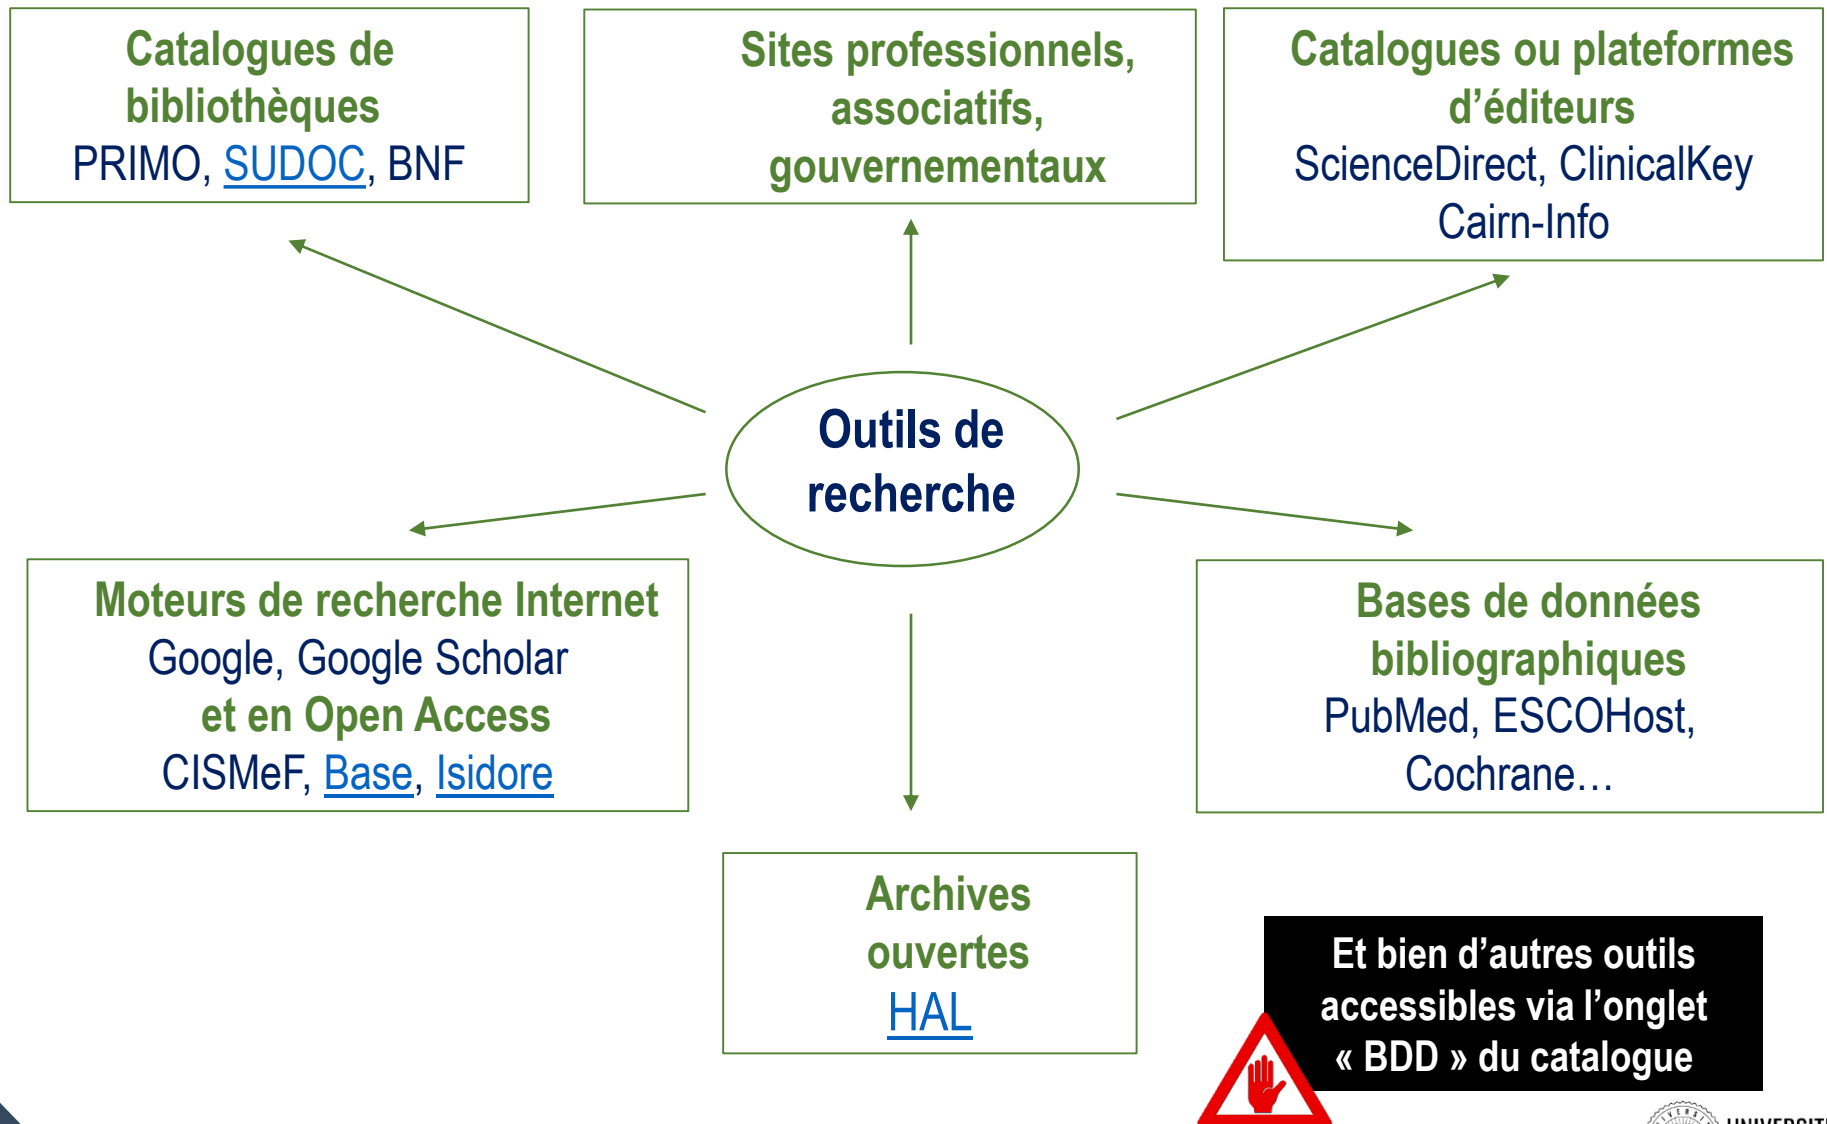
Catalogues de bibliothèques
PRIMO, SUDOC, BNF

Sites professionnels, associatifs, gouvernementaux

Catalogues ou plateformes d'éditeurs
ScienceDirect, ClinicalKey
Cairn-Info

Outils de recherche

Moteurs de recherche Internet
Google, Google Scholar
et en Open Access
CISMeF, Base, Isidore

Bases de données bibliographiques
PubMed, ESCOHost, Cochrane…

Archives ouvertes
HAL

Et bien d'autres outils accessibles via l'onglet « BDD » du catalogue

UNIVERSIT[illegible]